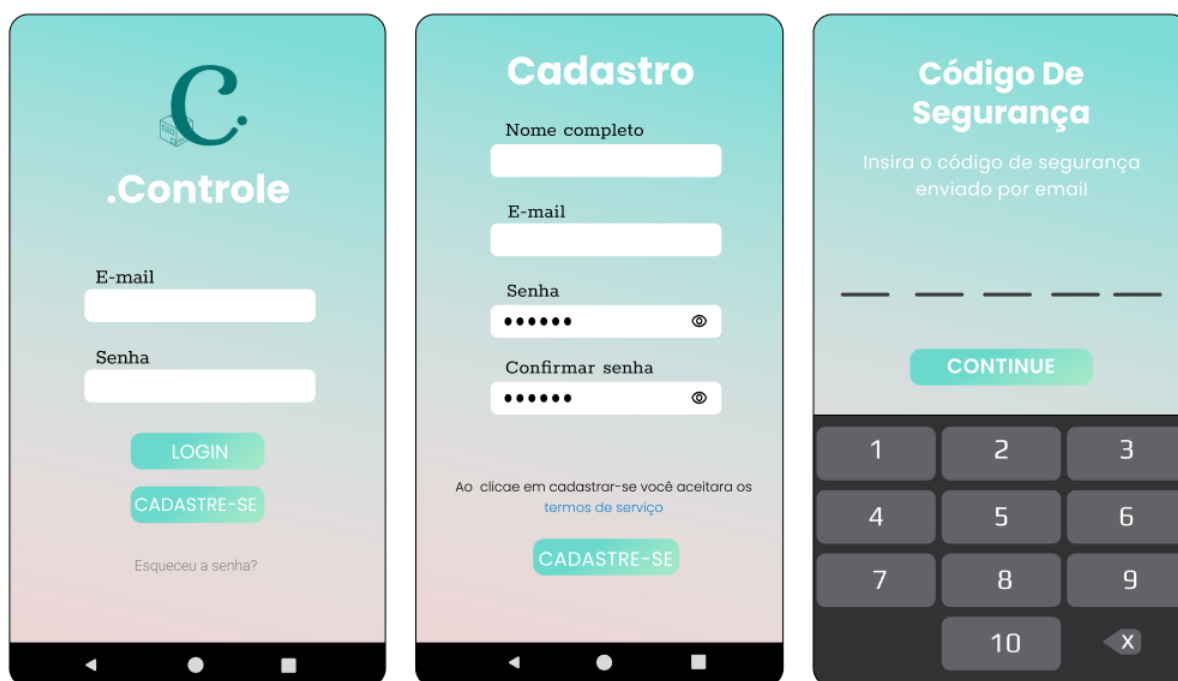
C

.Controle

E-mail

Senha

LOGIN

CADASTRE-SE

Esqueceu a senha?

Cadastro

Nome completo

E-mail

Senha

••••••

Confirmar senha

••••••

Ao clicae em cadastrar-se você aceitara os termos de serviço

CADASTRE-SE

Código De Segurança

Insira o código de segurança enviado por email

CONTINUE

1 2 3
4 5 6
7 8 9
10